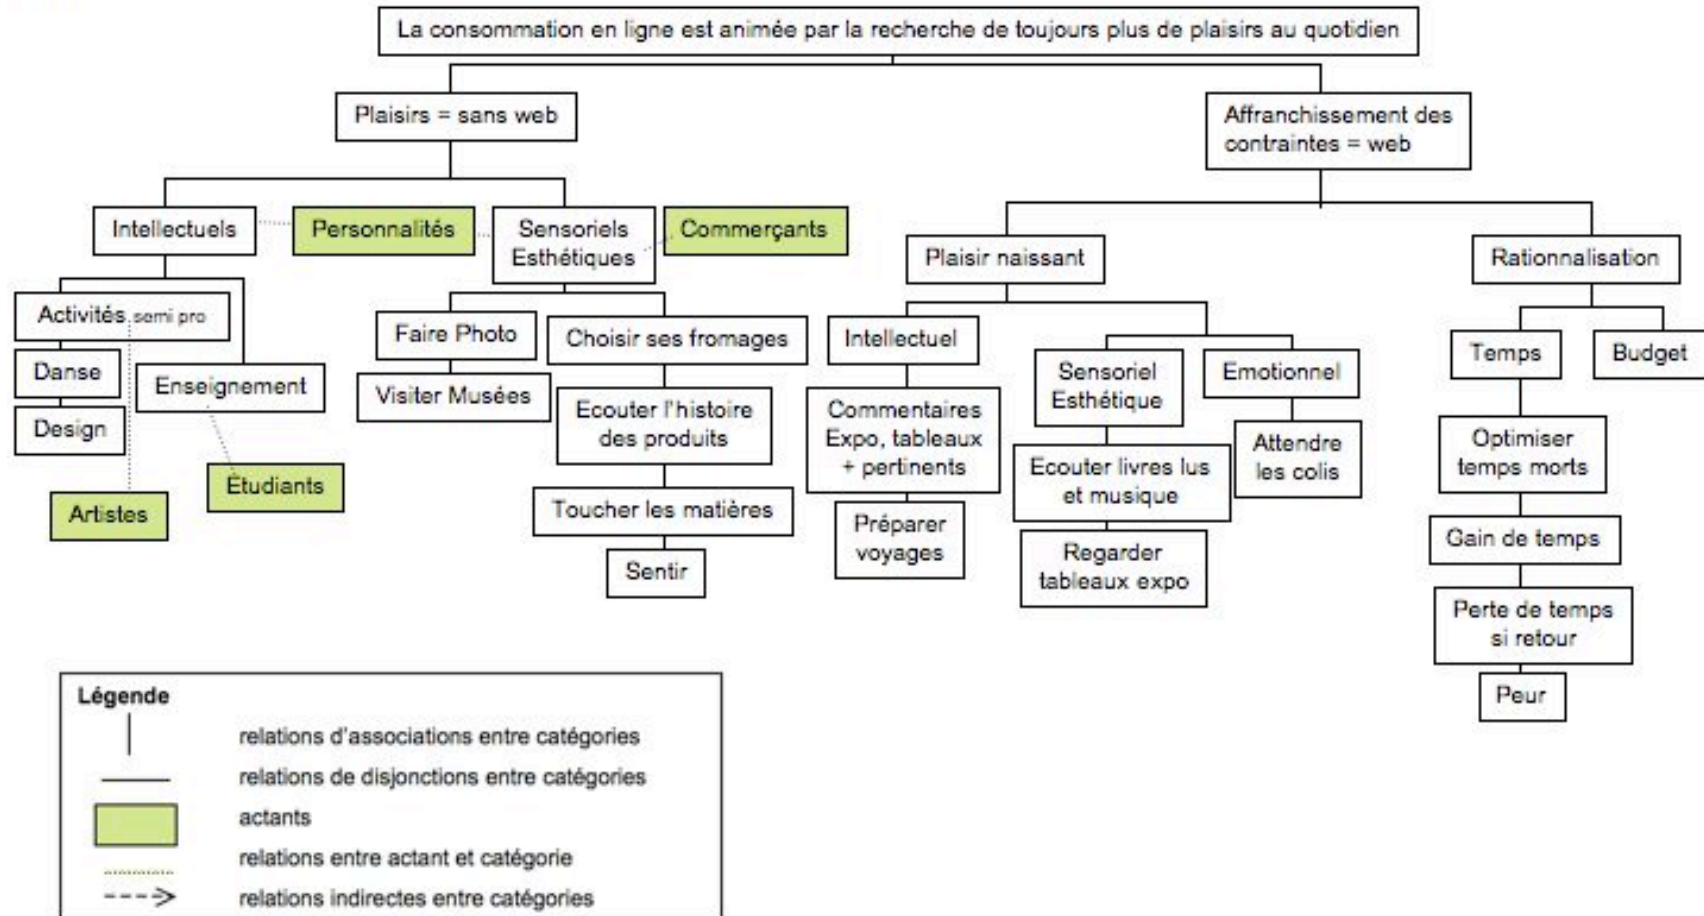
La consommation en ligne est animée par la recherche de toujours plus de plaisirs au quotidien

Plaisirs = sans web

Affranchissement des contraintes = web

Intellectuels

Personnalités

Sensoriels Esthétiques

Commerçants

Activités semi pro

Danse

Design

Enseignement

Etudiants

Artistes

Faire Photo

Visiter Musées

Choisir ses fromages

Ecouter l'histoire des produits

Toucher les matières

Sentir

Plaisir naissant

Intellectuel

Commentaires Expo, tableaux + pertinents

Préparer voyages

Sensoriel Esthétique

Ecouter livres lus et musique

Regarder tableaux expo

Emotionnel

Attendre les colis

Rationnalisation

Temps

Budget

Optimiser temps morts

Gain de temps

Perte de temps si retour

Peur

Légende

relations d'associations entre catégories

relations de disjonctions entre catégories

actants

relations entre actant et catégorie

relations indirectes entre catégories